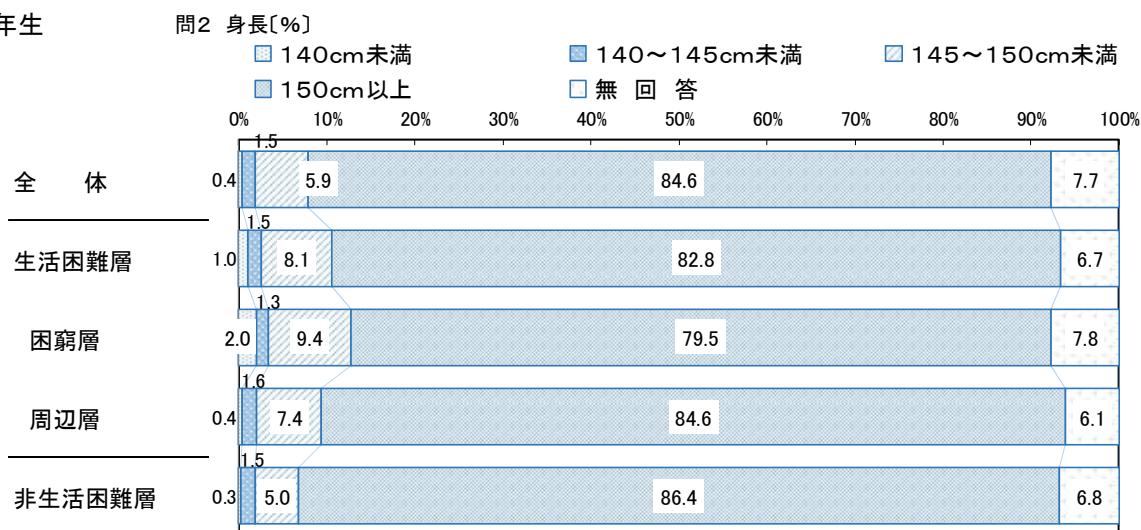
年生

問2 身長〔%〕

140cm未満
140～145cm未満
145～150cm未満
150cm以上
無 回 答

0% 10% 20% 30% 40% 50% 60% 70% 80% 90% 100%

全 体 0.4 1.5 5.9 84.6 7.7

生活困難層 1.0 1.5 8.1 82.8 6.7

困窮層 2.0 1.3 9.4 79.5 7.8

周辺層 0.4 1.6 7.4 84.6 6.1

非生活困難層 0.3 1.5 5.0 86.4 6.8